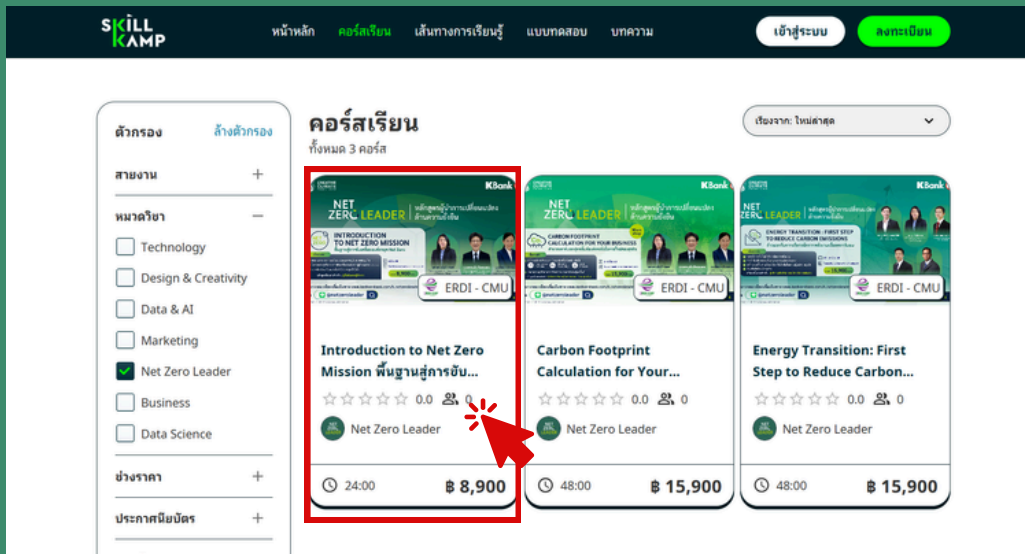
SKILL KAMP

หน้าหลัก คอร์สเรียน เส้นทางการเรียนรู้ แบบทดสอบ บทความ

เข้าสู่ระบบ ลงทะเบียน

ตัวกรอง ล้างตัวกรอง

สายงาน +

หมวดวิชา −

Technology

Design & Creativity

Data & AI

Marketing

Net Zero Leader

Business

Data Science

ช่วงราคา +

ประกาศนียบัตร +

คอร์สเรียน

ทั้งหมด 3 คอร์ส

เรียงจาก: ใหม่ล่าสุด

NET ZERO LEADER KBank
INTRODUCTION TO NET ZERO MISSION
ERDI - CMU

Introduction to Net Zero Mission พื้นฐานสู่การขับ...

0.0 0

Net Zero Leader

24:00 ฿ 8,900

NET ZERO LEADER KBank
CARBON FOOTPRINT CALCULATION FOR YOUR BUSINESS
ERDI - CMU

Carbon Footprint Calculation for Your...

0.0 0

Net Zero Leader

48:00 ฿ 15,900

NET ZERO LEADER KBank
ENERGY TRANSITION: FIRST STEP TO REDUCE CARBON EMISSIONS
ERDI - CMU

Energy Transition: First Step to Reduce Carbon...

0.0 0

Net Zero Leader

48:00 ฿ 15,900